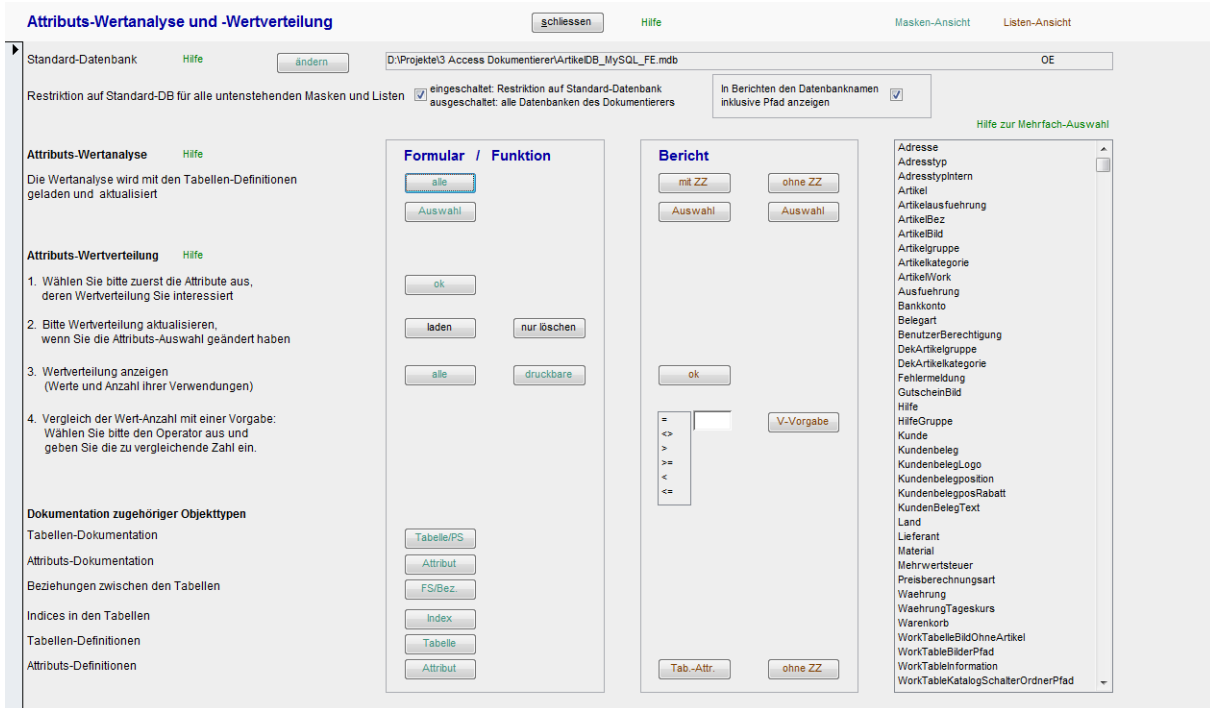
Attributs-Wertanalyse und -Wertverteilung

schliessen

Hilfe

Masken-Ansicht

Listen-Ansicht

Standard-Datenbank

Hilfe

ändern

D:\Projekte\3 Access Dokumentierer\ArtikelDB_MySQL_FE.mdb

OE

Restriktion auf Standard-DB für alle untenstehenden Masken und Listen

eingeschaltet: Restriktion auf Standard-Datenbank
ausgeschaltet: alle Datenbanken des Dokumentierers

In Berichten den Datenbanknamen inklusive Pfad anzeigen

Hilfe zur Mehrfach-Auswahl

Attributs-Wertanalyse

Hilfe

Die Wertanalyse wird mit den Tabellen-Definitionen geladen und aktualisiert

Formular / Funktion

alle

Auswahl

Bericht

mit ZZ

ohne ZZ

Auswahl

Auswahl

Attributs-Wertverteilung

Hilfe

1. Wählen Sie bitte zuerst die Attribute aus, deren Wertverteilung Sie interessiert

ok

2. Bitte Wertverteilung aktualisieren, wenn Sie die Attributs-Auswahl geändert haben

laden

nur löschen

3. Wertverteilung anzeigen (Werte und Anzahl ihrer Verwendungen)

alle

druckbare

ok

4. Vergleich der Wert-Anzahl mit einer Vorgabe: Wählen Sie bitte den Operator aus und geben Sie die zu vergleichende Zahl ein.

=
<>
>
>=
<
<=

V-Vorgabe

Dokumentation zugehöriger Objekttypen

Tabellen-Dokumentation

Tabelle/PS

Attributs-Dokumentation

Attribut

Beziehungen zwischen den Tabellen

FS/Bez.

Indices in den Tabellen

Index

Tabellen-Definitionen

Tabelle

Attributs-Definitionen

Attribut

Tab.-Attr.

ohne ZZ

Adresse
Adresstyp
AdresstypIntern
Artikel
Artikelausfuehrung
ArtikelBez
ArtikelBild
Artikelgruppe
Artikelkategorie
ArtikelWork
Ausfuehrung
Bankkonto
Belegart
BenutzerBerechtigung
DekArtikelgruppe
DekArtikelkategorie
Fehlermeldung
GutscheinBild
Hilfe
HilfeGruppe
Kunde
Kundenbeleg
KundenbelegLogo
Kundenbelegposition
KundenbelegposRabatt
KundenBelegText
Land
Lieferant
Material
Mehrwertsteuer
Preisberechnungsart
Waehrung
WaehrungTageskurs
Warenkorb
WorkTabelleBildOhneArtikel
WorkTableBilderPfad
WorkTableInformation
WorkTableKatalogSchalterOrdnerPfad